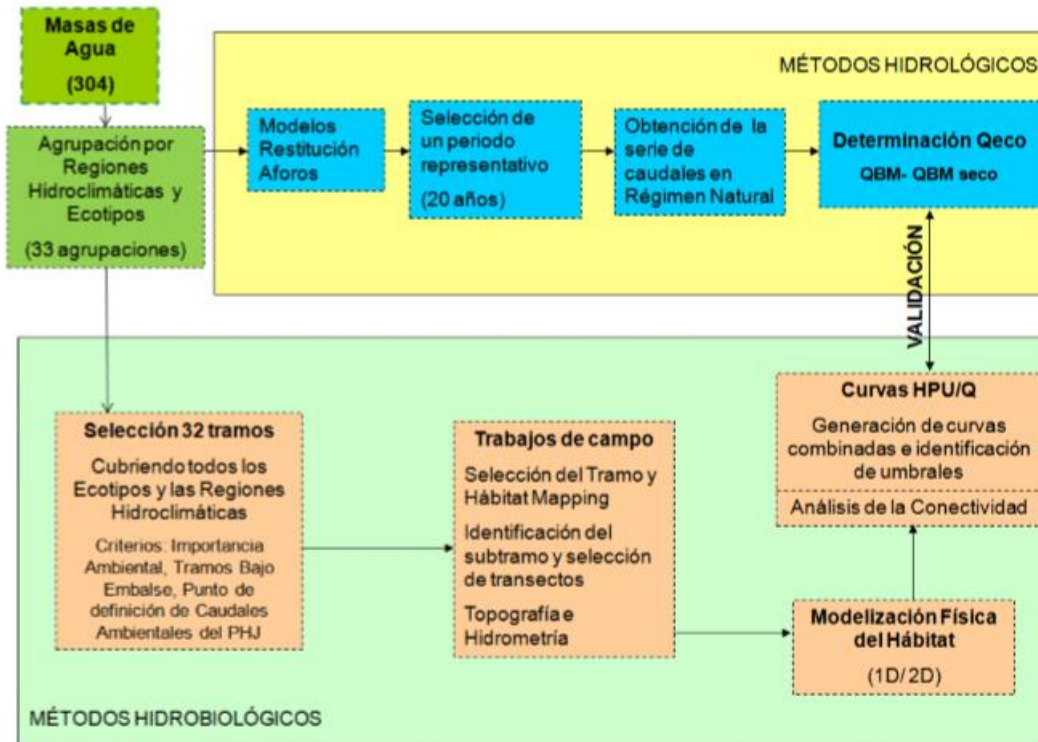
Masas de Agua

(304)

Agrupación por Regiones Hidroclimáticas y Ecotipos

(33 agrupaciones)

MÉTODOS HIDROLÓGICOS

Modelos Restitución Aforos

Selección de un periodo representativo

(20 años)

Obtención de la serie de caudales en Régimen Natural

Determinación Qeco

QBM- QBM seco

VALIDACIÓN

Curvas HPU/Q

Generación de curvas combinadas e identificación de umbrales

Análisis de la Conectividad

Selección 32 tramos

Cubriendo todos los Ecotipos y las Regiones Hidroclimáticas

Criterios: Importancia Ambiental, Tramos Bajo Embalse, Punto de definición de Caudales Ambientales del PHJ

Trabajos de campo

Selección del Tramo y Hábitat Mapping

Identificación del subtramo y selección de transectos

Topografía e Hidrometría

Modelización Física del Hábitat

(1D/2D)

MÉTODOS HIDROBIOLÓGICOS